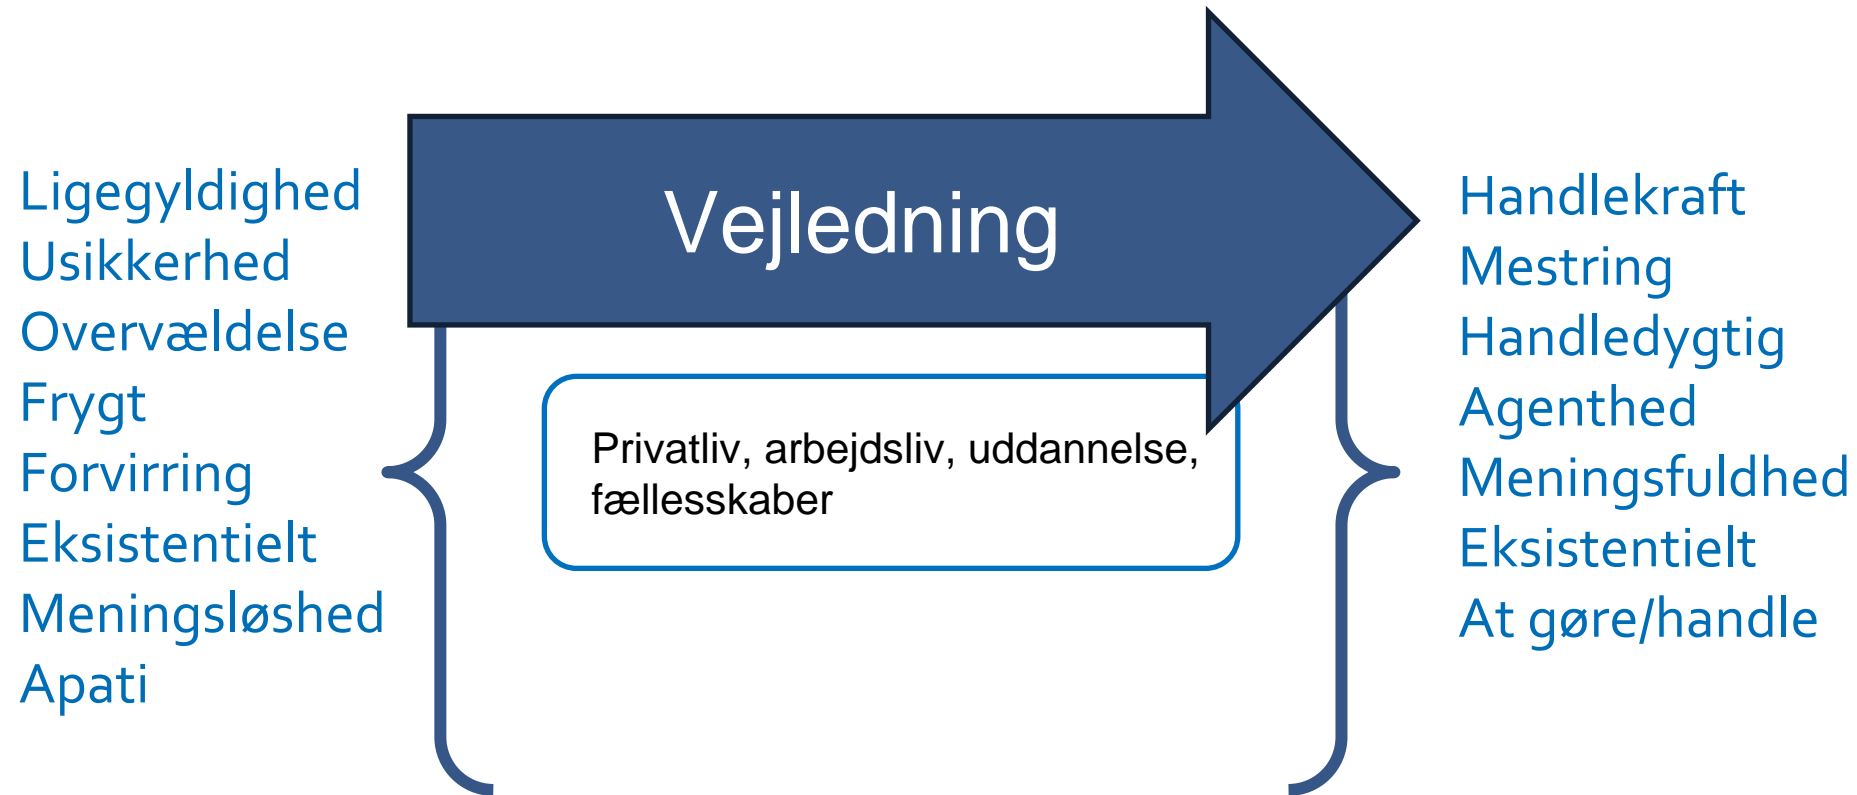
Ligegyldighed
Usikkerhed
Overvældelse
Frygt
Forvirring
Eksistentielt
Meningsløshed
Apati

Vejledning

Privatliv, arbejdsliv, uddannelse, fællesskaber

Handlekraft
Mestring
Handledygtig
Agenthed
Meningsfuldhed
Eksistentielt
At gøre/handle